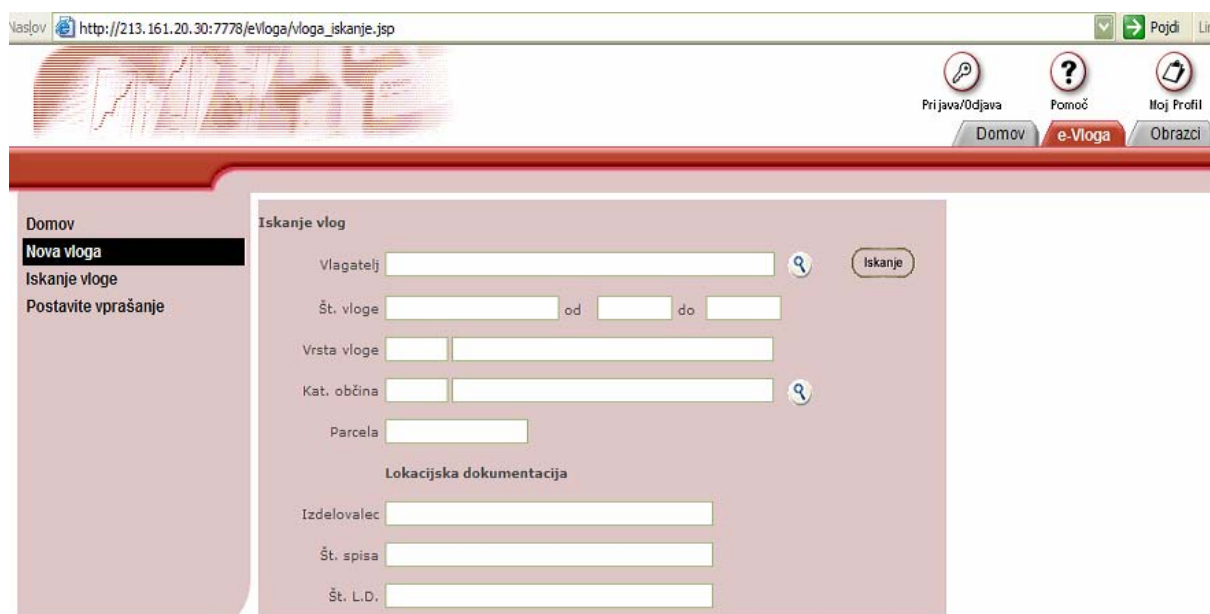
Naslov http://213.161.20.30:7778/eVloga/vloga_iskanje.jsp Pojdi Li

Prijava/Odjava Pomoč Moj Profil

Domov e-Vloga Obrazci

Domov
Nova vloga
Iskanje vloge
Postavite vprašanje

Iskanje vlog

Vlagatelj Iskanje

Št. vloge od do

Vrsta vloge

Kat. občina

Parcela

Lokacijska dokumentacija

Izdelovalec

Št. spisa

Št. L.D.